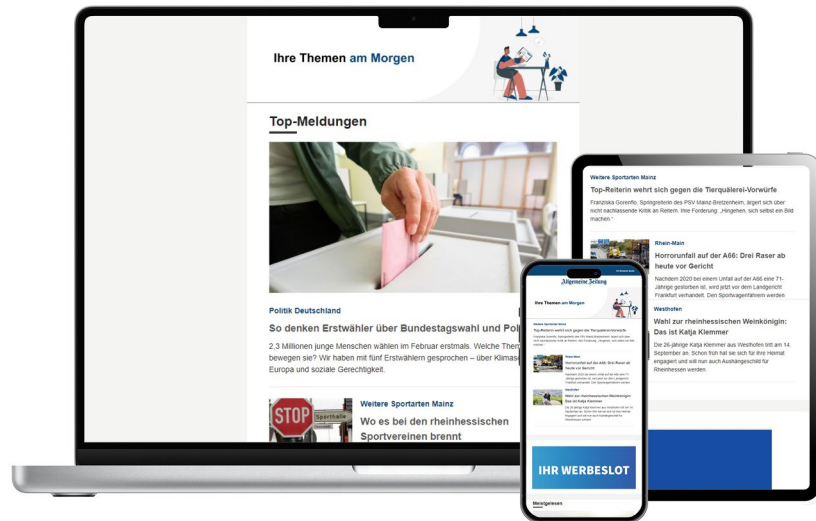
Ihre Themen am Morgen

Top-Meldungen

Politik Deutschland

So denken Erstwähler über Bundestagswahl und Pol

2,3 Millionen junge Menschen wählen im Februar erstmals. Welche Ther bewegen sie? Wir haben mit fünf Erstwählern gesprochen – über Klimas Europa und soziale Gerechtigkeit.

STOP

Sporthalle

Weitere Sportarten Mainz

Wo es bei den rheinhessischen Sportvereinen brennt

Weitere Sportarten Mainz

Top-Reiterin wehrt sich gegen die Tierquälerei-Vorwürfe

Franziska Gorenflo, Springreiterin des PSV Mainz-Bretzenheim, ärgert sich über nicht nachlassende Kritik an Reitern. Ihre Forderung: „Hingehen, sich selbst ein Bild machen."

Rhein-Main

Horrorunfall auf der A66: Drei Raser ab heute vor Gericht

Nachdem 2020 bei einem Unfall auf der A66 eine 71-Jährige gestorben ist, wird jetzt vor dem Landgericht Frankfurt verhandelt. Den Sportwagenfahrern werden

Westhofen

Wahl zur rheinhessischen Weinkönigin: Das ist Katja Klemmer

Die 26-jährige Katja Klemmer aus Westhofen tritt am 14. September an. Schon früh hat sie sich für ihre Heimat engagiert und will nun auch Aushängeschild für Rheinhessen werden.

Allgemeine Zeitung

Ihre Themen am Morgen

Weitere Sportarten Mainz

Top-Reiterin wehrt sich gegen die Tierquälerei-Vorwürfe

Rhein-Main

Horrorunfall auf der A66: Drei Raser ab heute vor Gericht

Westhofen

Wahl zur rheinhessischen Weinkönigin: Das ist Katja Klemmer

IHR WERBESLOT

Meistgelesen